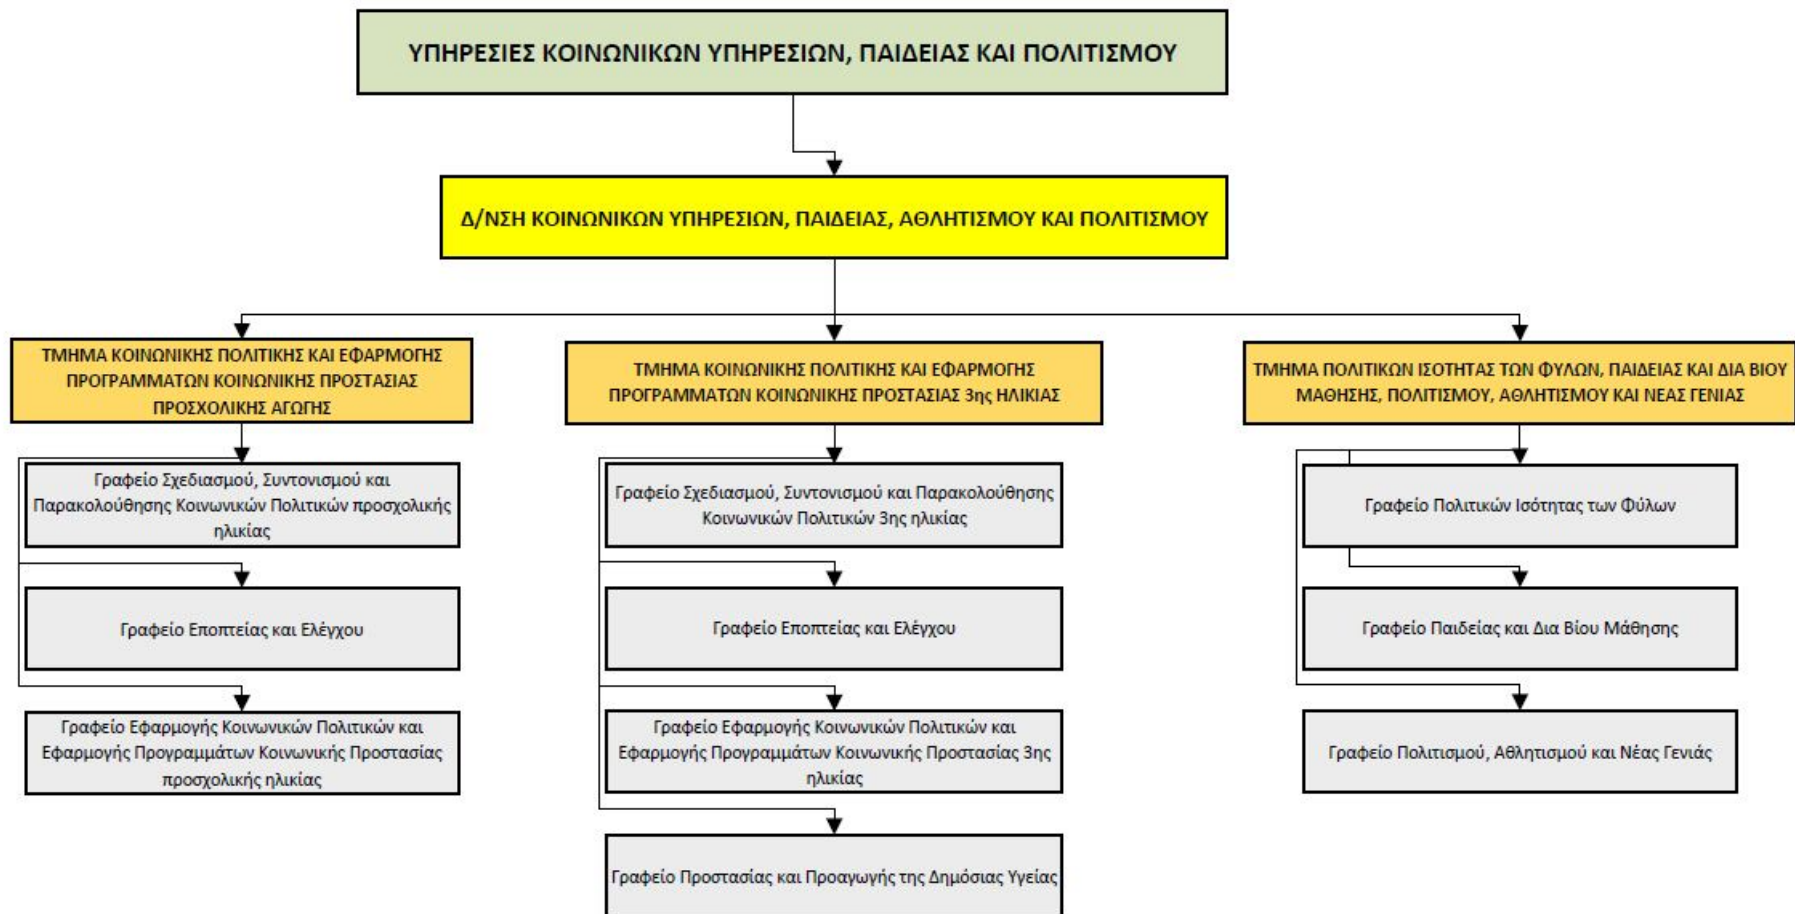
ΥΠΗΡΕΣΙΕΣ ΚΟΙΝΩΝΙΚΩΝ ΥΠΗΡΕΣΙΩΝ, ΠΑΙΔΕΙΑΣ ΚΑΙ ΠΟΛΙΤΙΣΜΟΥ

Δ/ΝΣΗ ΚΟΙΝΩΝΙΚΩΝ ΥΠΗΡΕΣΙΩΝ, ΠΑΙΔΕΙΑΣ, ΑΘΛΗΤΙΣΜΟΥ ΚΑΙ ΠΟΛΙΤΙΣΜΟΥ

ΤΜΗΜΑ ΚΟΙΝΩΝΙΚΗΣ ΠΟΛΙΤΙΚΗΣ ΚΑΙ ΕΦΑΡΜΟΓΗΣ ΠΡΟΓΡΑΜΜΑΤΩΝ ΚΟΙΝΩΝΙΚΗΣ ΠΡΟΣΤΑΣΙΑΣ ΠΡΟΣΧΟΛΙΚΗΣ ΑΓΩΓΗΣ

Γραφείο Σχεδιασμού, Συντονισμού και Παρακολούθησης Κοινωνικών Πολιτικών προσχολικής ηλικίας

Γραφείο Εποπτείας και Ελέγχου

Γραφείο Εφαρμογής Κοινωνικών Πολιτικών και Εφαρμογής Προγραμμάτων Κοινωνικής Προστασίας προσχολικής ηλικίας

ΤΜΗΜΑ ΚΟΙΝΩΝΙΚΗΣ ΠΟΛΙΤΙΚΗΣ ΚΑΙ ΕΦΑΡΜΟΓΗΣ ΠΡΟΓΡΑΜΜΑΤΩΝ ΚΟΙΝΩΝΙΚΗΣ ΠΡΟΣΤΑΣΙΑΣ 3ης ΗΛΙΚΙΑΣ

Γραφείο Σχεδιασμού, Συντονισμού και Παρακολούθησης Κοινωνικών Πολιτικών 3ης ηλικίας

Γραφείο Εποπτείας και Ελέγχου

Γραφείο Εφαρμογής Κοινωνικών Πολιτικών και Εφαρμογής Προγραμμάτων Κοινωνικής Προστασίας 3ης ηλικίας

Γραφείο Προστασίας και Προαγωγής της Δημόσιας Υγείας

ΤΜΗΜΑ ΠΟΛΙΤΙΚΩΝ ΙΣΟΤΗΤΑΣ ΤΩΝ ΦΥΛΩΝ, ΠΑΙΔΕΙΑΣ ΚΑΙ ΔΙΑ ΒΙΟΥ ΜΑΘΗΣΗΣ, ΠΟΛΙΤΙΣΜΟΥ, ΑΘΛΗΤΙΣΜΟΥ ΚΑΙ ΝΕΑΣ ΓΕΝΙΑΣ

Γραφείο Πολιτικών Ισότητας των Φύλων

Γραφείο Παιδείας και Δια Βίου Μάθησης

Γραφείο Πολιτισμού, Αθλητισμού και Νέας Γενιάς